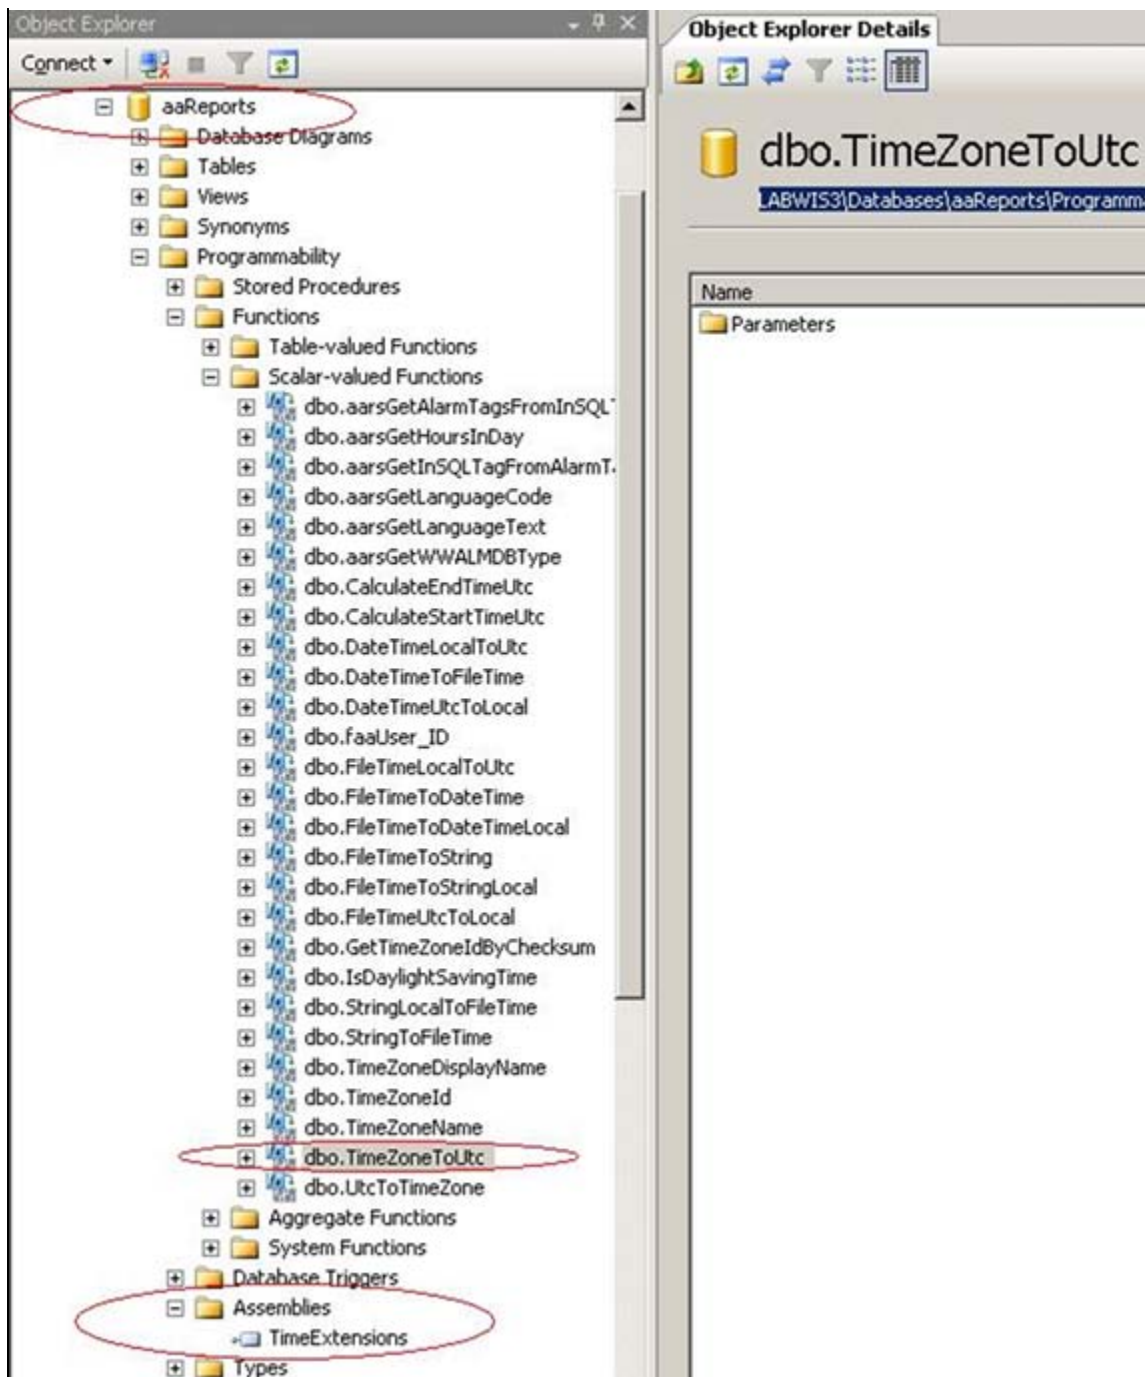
Object Explorer

Connect

aaReports
Database Diagrams
Tables
Views
Synonyms
Programmability
Stored Procedures
Functions
Table-valued Functions
Scalar-valued Functions
dbo.aarsGetAlarmTagsFromInSQL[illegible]
dbo.aarsGetHoursInDay
dbo.aarsGetInSQLTagFromAlarmT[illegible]
dbo.aarsGetLanguageCode
dbo.aarsGetLanguageText
dbo.aarsGetWWALMDBType
dbo.CalculateEndTimeUtc
dbo.CalculateStartTimeUtc
dbo.DateTimeLocalToUtc
dbo.DateTimeToFileTime
dbo.DateTimeUtcToLocal
dbo.faaUser_ID
dbo.FileTimeLocalToUtc
dbo.FileTimeToDateTime
dbo.FileTimeToDateTimeLocal
dbo.FileTimeToString
dbo.FileTimeToStringLocal
dbo.FileTimeUtcToLocal
dbo.GetTimeZoneIdByChecksum
dbo.IsDaylightSavingTime
dbo.StringLocalToFileTime
dbo.StringToFileTime
dbo.TimeZoneDisplayName
dbo.TimeZoneId
dbo.TimeZoneName
dbo.TimeZoneToUtc
dbo.UtcToTimeZone
Aggregate Functions
System Functions
Database Triggers
Assemblies
TimeExtensions
Types

Object Explorer Details

dbo.TimeZoneToUtc
LABWIS3\Databases\aaReports\Programm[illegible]

Name
Parameters